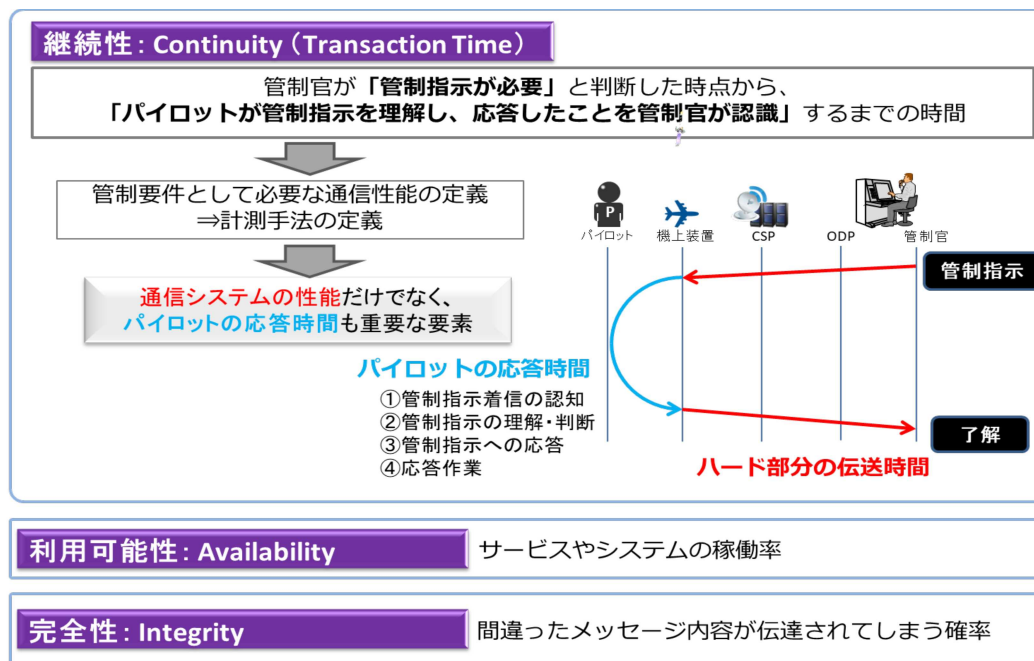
継続性: Continuity（Transaction Time）

管制官が「管制指示が必要」と判断した時点から、「パイロットが管制指示を理解し、応答したことを管制官が認識」するまでの時間

管制要件として必要な通信性能の定義
⇒計測手法の定義

通信システムの性能だけでなく、パイロットの応答時間も重要な要素

P
パイロット
機上装置
CSP
ODP
管制官

管制指示

パイロットの応答時間
①管制指示着信の認知
②管制指示の理解・判断
③管制指示への応答
④応答作業

了解

ハード部分の伝送時間

利用可能性: Availability
サービスやシステムの稼働率

完全性: Integrity
間違ったメッセージ内容が伝達されてしまう確率